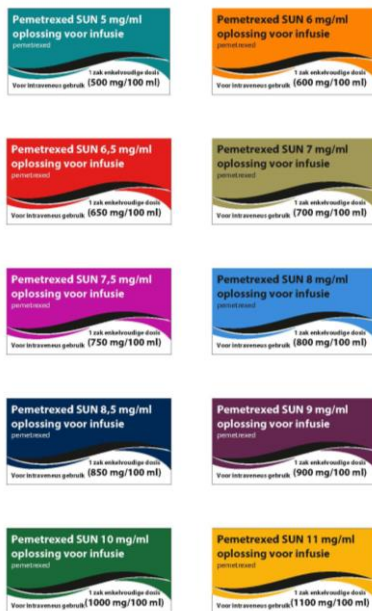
Pemetrexed SUN 5 mg/ml oplossing voor infusie
pemetrexed
1 zak enkelvoudige dosis
Voor intraveneus gebruik (500 mg/100 ml)

Pemetrexed SUN 6 mg/ml oplossing voor infusie
pemetrexed
1 zak enkelvoudige dosis
Voor intraveneus gebruik (600 mg/100 ml)

Pemetrexed SUN 6,5 mg/ml oplossing voor infusie
pemetrexed
1 zak enkelvoudige dosis
Voor intraveneus gebruik (650 mg/100 ml)

Pemetrexed SUN 7 mg/ml oplossing voor infusie
pemetrexed
1 zak enkelvoudige dosis
Voor intraveneus gebruik (700 mg/100 ml)

Pemetrexed SUN 7,5 mg/ml oplossing voor infusie
pemetrexed
1 zak enkelvoudige dosis
Voor intraveneus gebruik (750 mg/100 ml)

Pemetrexed SUN 8 mg/ml oplossing voor infusie
pemetrexed
1 zak enkelvoudige dosis
Voor intraveneus gebruik (800 mg/100 ml)

Pemetrexed SUN 8,5 mg/ml oplossing voor infusie
pemetrexed
1 zak enkelvoudige dosis
Voor intraveneus gebruik (850 mg/100 ml)

Pemetrexed SUN 9 mg/ml oplossing voor infusie
pemetrexed
1 zak enkelvoudige dosis
Voor intraveneus gebruik (900 mg/100 ml)

Pemetrexed SUN 10 mg/ml oplossing voor infusie
pemetrexed
1 zak enkelvoudige dosis
Voor intraveneus gebruik (1000 mg/100 ml)

Pemetrexed SUN 11 mg/ml oplossing voor infusie
pemetrexed
1 zak enkelvoudige dosis
Voor intraveneus gebruik (1100 mg/100 ml)